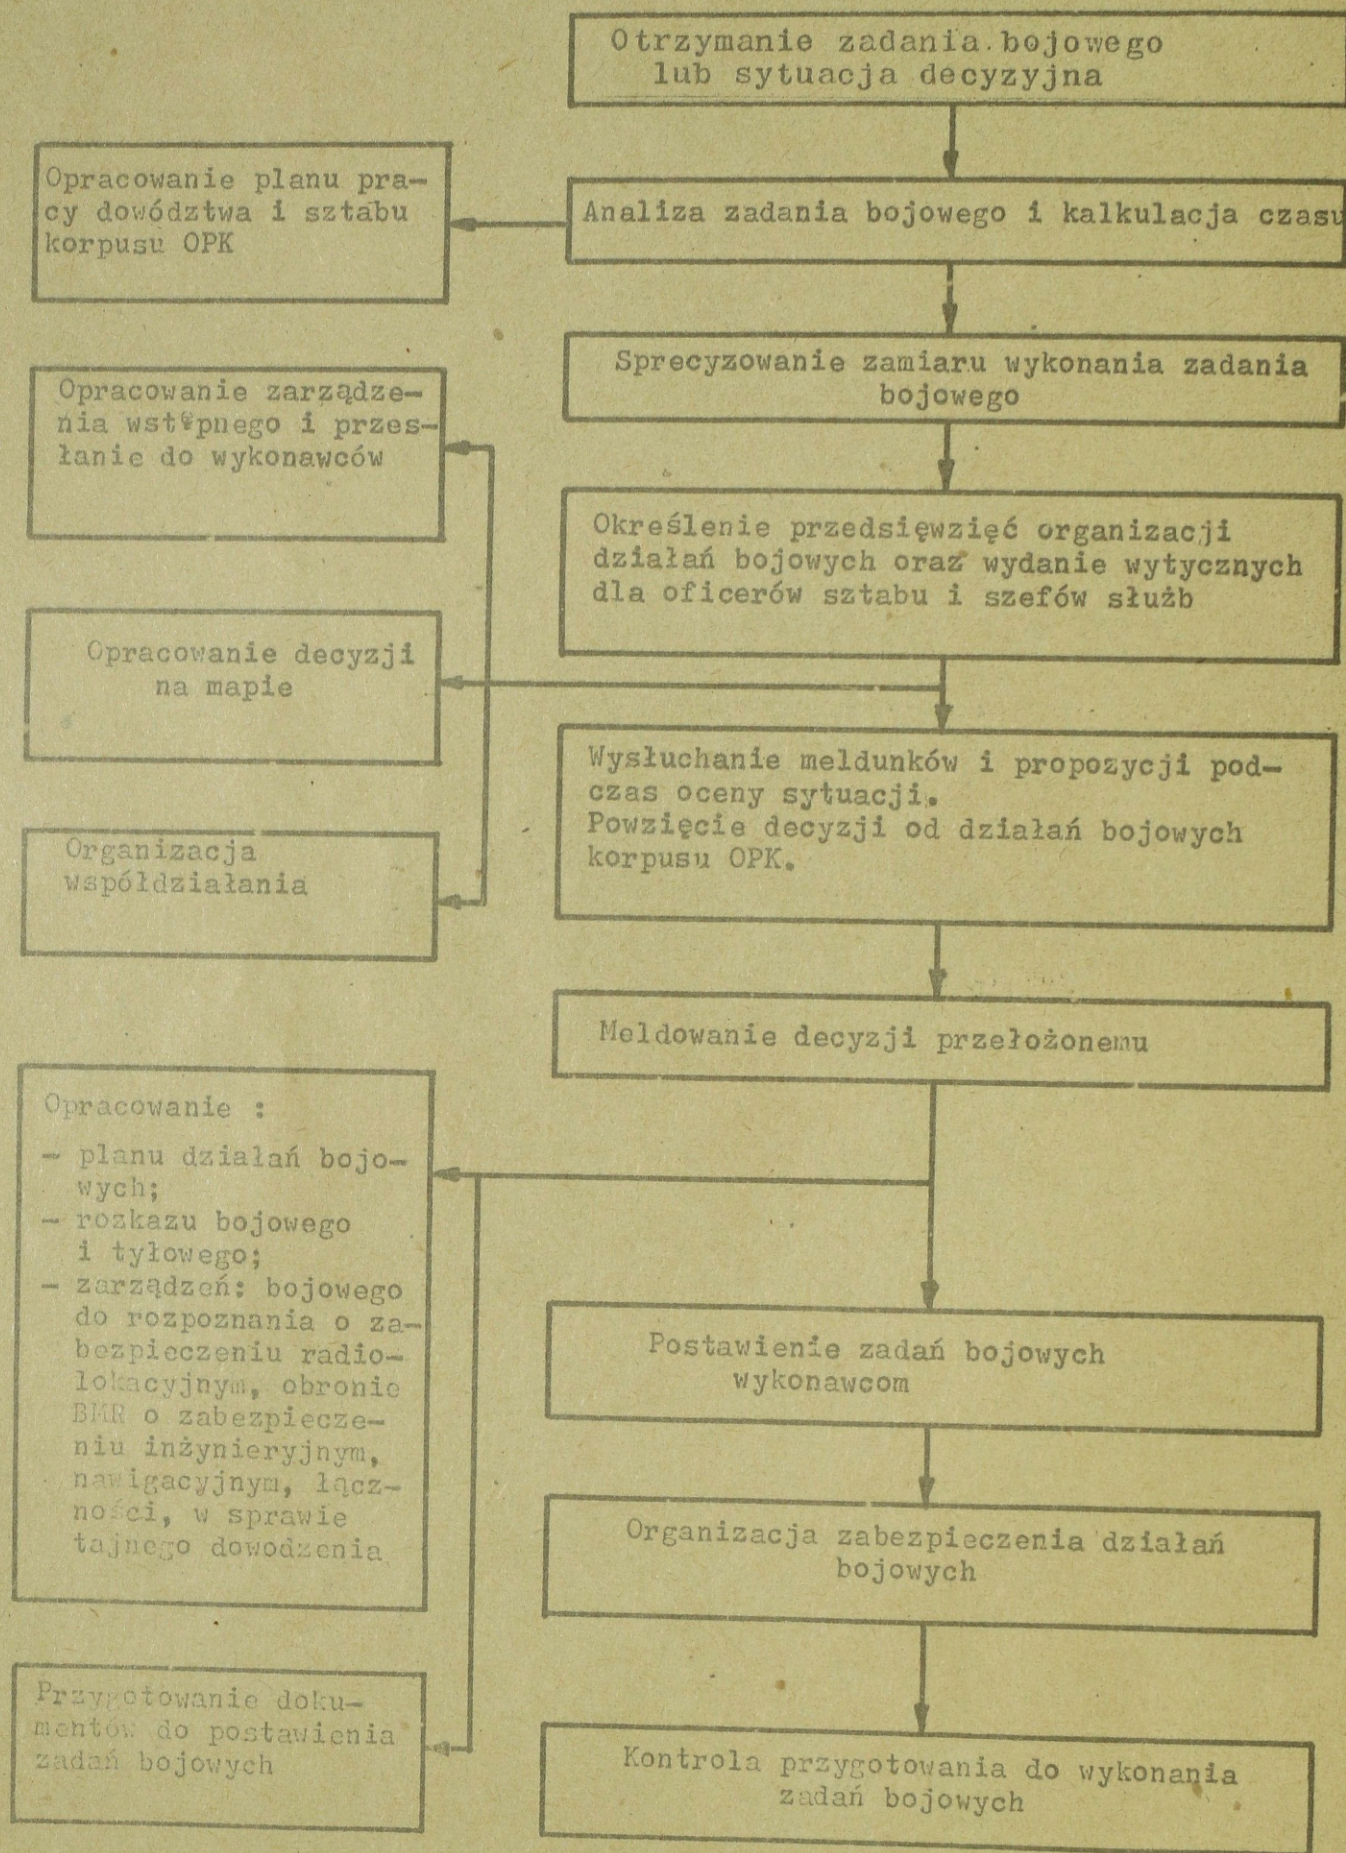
Otrzymanie zadania bojowego lub sytuacja decyzyjna

Opracowanie planu pracy dowództwa i sztabu korpusu OPK

Analiza zadania bojowego i kalkulacja czasu

Sprecyzowanie zamiaru wykonania zadania bojowego

Opracowanie zarządzenia wstępnego i przesłanie do wykonawców

Określenie przedsięwzięć organizacji działań bojowych oraz wydanie wytycznych dla oficerów sztabu i szefów służb

Opracowanie decyzji na mapie

Wysłuchanie meldunków i propozycji podczas oceny sytuacji.
Powzięcie decyzji od działań bojowych korpusu OPK.

Organizacja współdziałania

Meldowanie decyzji przełożonemu

Opracowanie :
- planu działań bojowych;
- rozkazu bojowego i tyłowego;
- zarządzeń: bojowego do rozpoznania o zabezpieczeniu radiolokacyjnym, obronie BMR o zabezpieczeniu inżynieryjnym, nawigacyjnym, łączności, w sprawie tajnego dowodzenia

Postawienie zadań bojowych wykonawcom

Organizacja zabezpieczenia działań bojowych

Przygotowanie dokumentów do postawienia zadań bojowych

Kontrola przygotowania do wykonania zadań bojowych